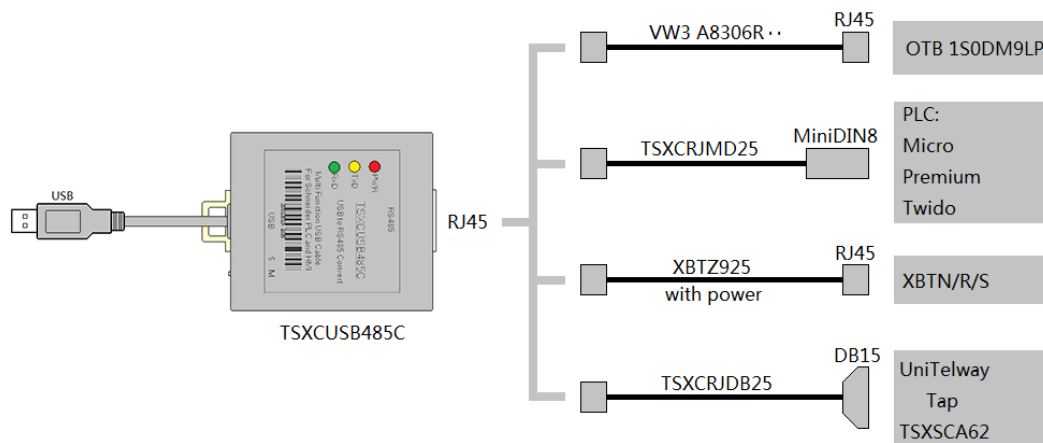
USB

RxD TxD PWR

RS485

TSXCUSB485C

USB to RS485 Convert

Multi Function USB Cable For Schneider PLC Cont

USB

S M

TSXCUSB485C

RJ45

VW3 A8306R‥

RJ45

OTB 1S0DM9LP

TSXCRJMD25

MiniDIN8

PLC:
Micro
Premium
Twido

XBTZ925
with power

RJ45

XBTN/R/S

TSXCRJDB25

DB15

UniTelway
Tap
TSXSCA62